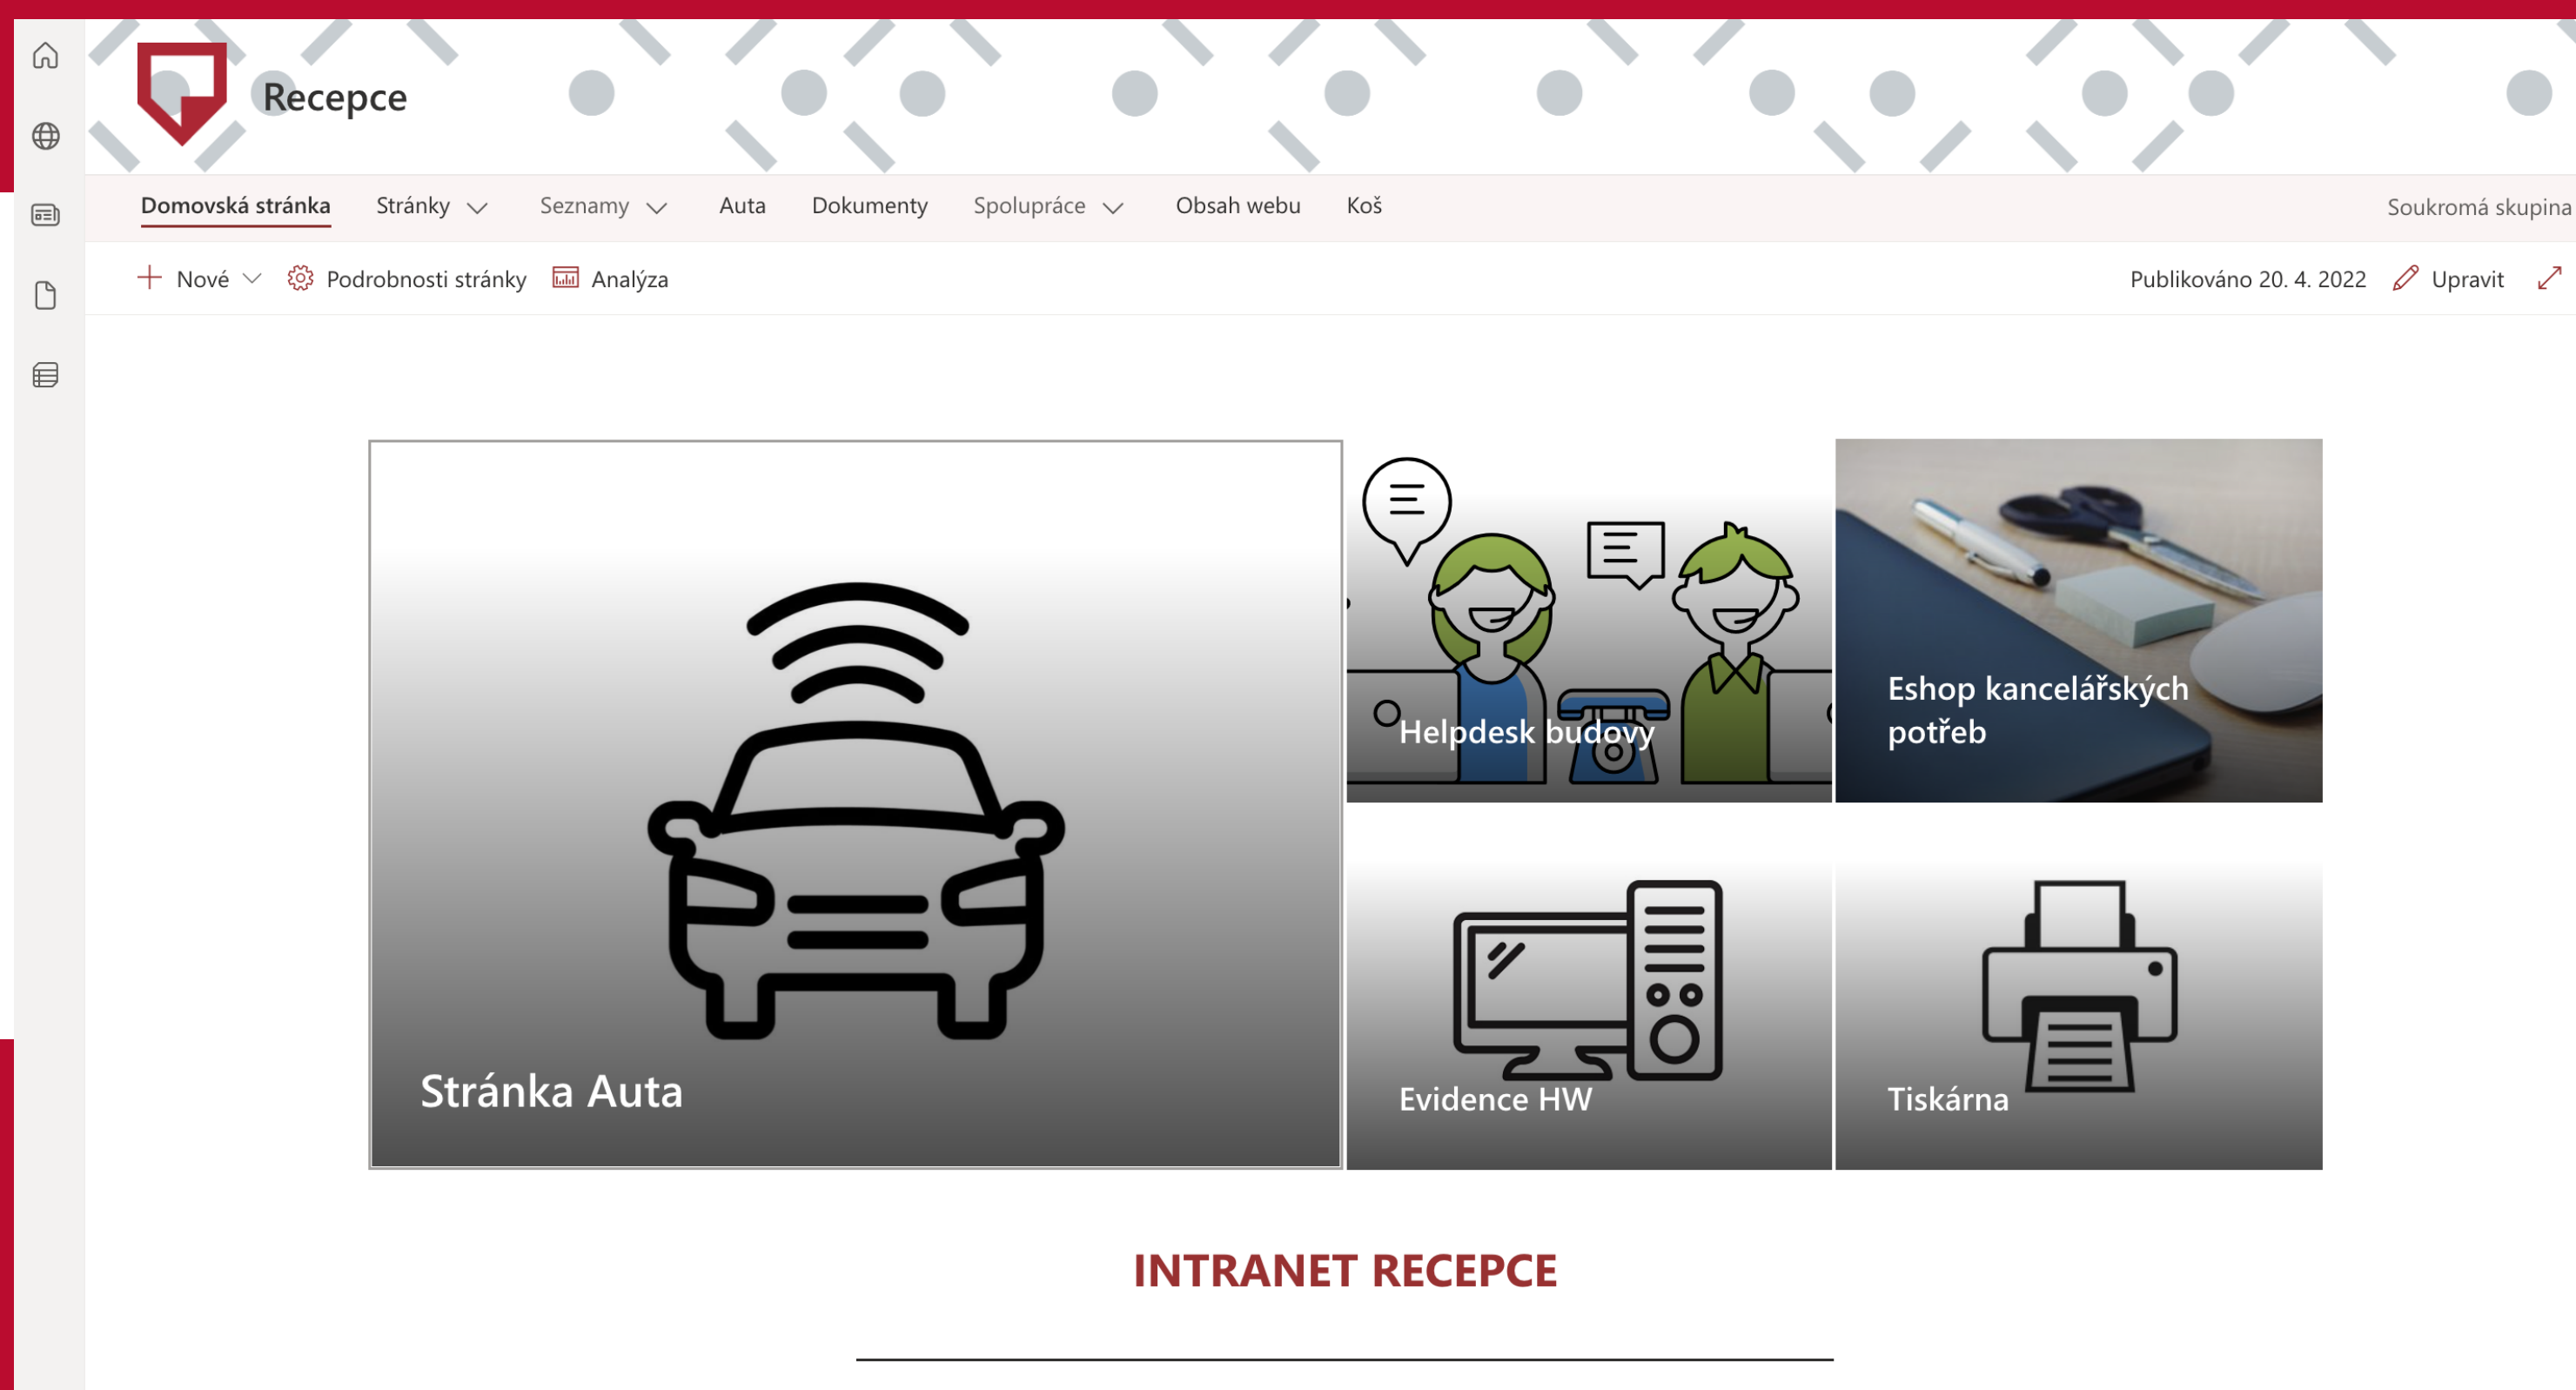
Recepce

Domovská stránka Stránky Seznamy Auta Dokumenty Spolupráce Obsah webu Koš Soukromá skupina

Nové Podrobnosti stránky Analýza Publikováno 20. 4. 2022 Upravit

Stránka Auta

Helpdesk budovy

Eshop kancelářských potřeb

Evidence HW

Tiskárna

INTRANET RECEPCE